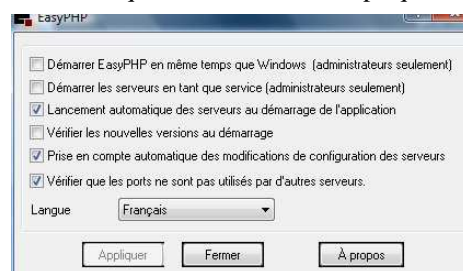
EasyPHP

Démarrer EasyPHP en même temps que Windows (administrateurs seulement)

Démarrer les serveurs en tant que service (administrateurs seulement)

Lancement automatique des serveurs au démarrage de l'application

Vérifier les nouvelles versions au démarrage

Prise en compte automatique des modifications de configuration des serveurs

Vérifier que les ports ne sont pas utilisés par d'autres serveurs.

Langue Français

Appliquer Fermer À propos